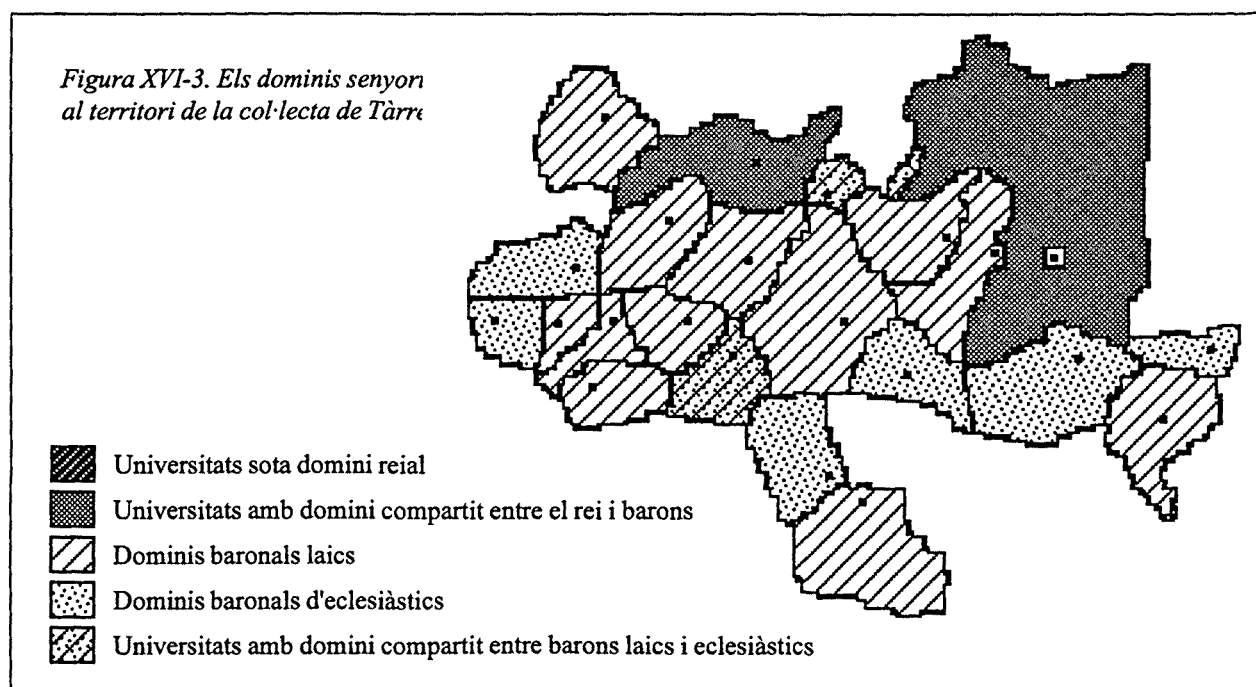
*Figura XVI-3. Els dominis senyori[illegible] al territori de la col·lecta de Tàrre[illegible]*

Universitats sota domini reial
Universitats amb domini compartit entre el rei i barons
Dominis baronals laics
Dominis baronals d'eclesiàstics
Universitats amb domini compartit entre barons laics i eclesiàstics